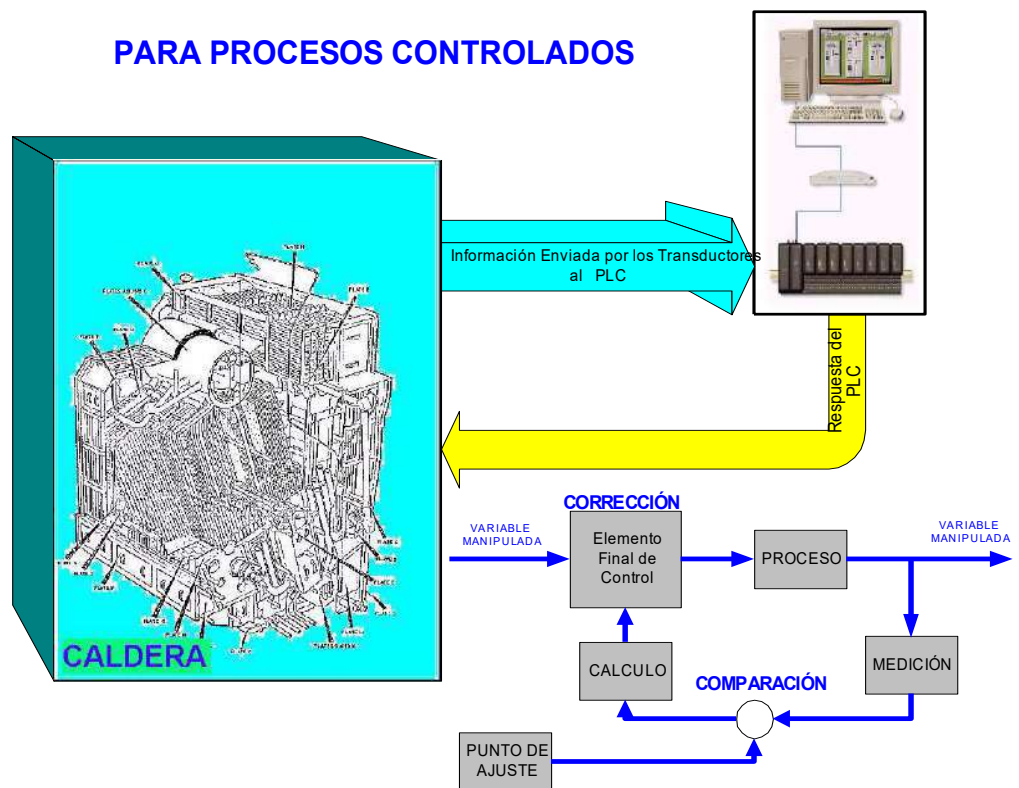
PARA PROCESOS CONTROLADOS

Información Enviada por los Transductores al PLC

Respuesta del PLC

CALDERA

CORRECCIÓN

VARIABLE MANIPULADA

Elemento Final de Control

PROCESO

VARIABLE MANIPULADA

MEDICIÓN

CALCULO

COMPARACIÓN

PUNTO DE AJUSTE